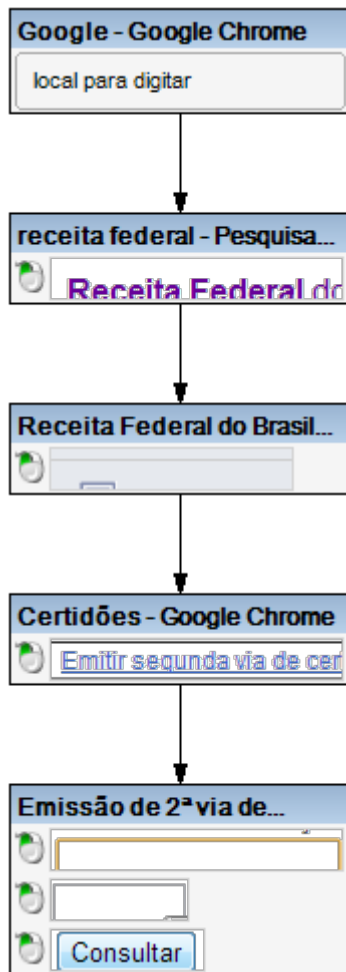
Google - Google Chrome

local para digitar

receita federal - Pesquisa...

Receita Federal do

Receita Federal do Brasil...

Certidões - Google Chrome

Emitir segunda via de cer

Emissão de 2ª via de...

Consultar